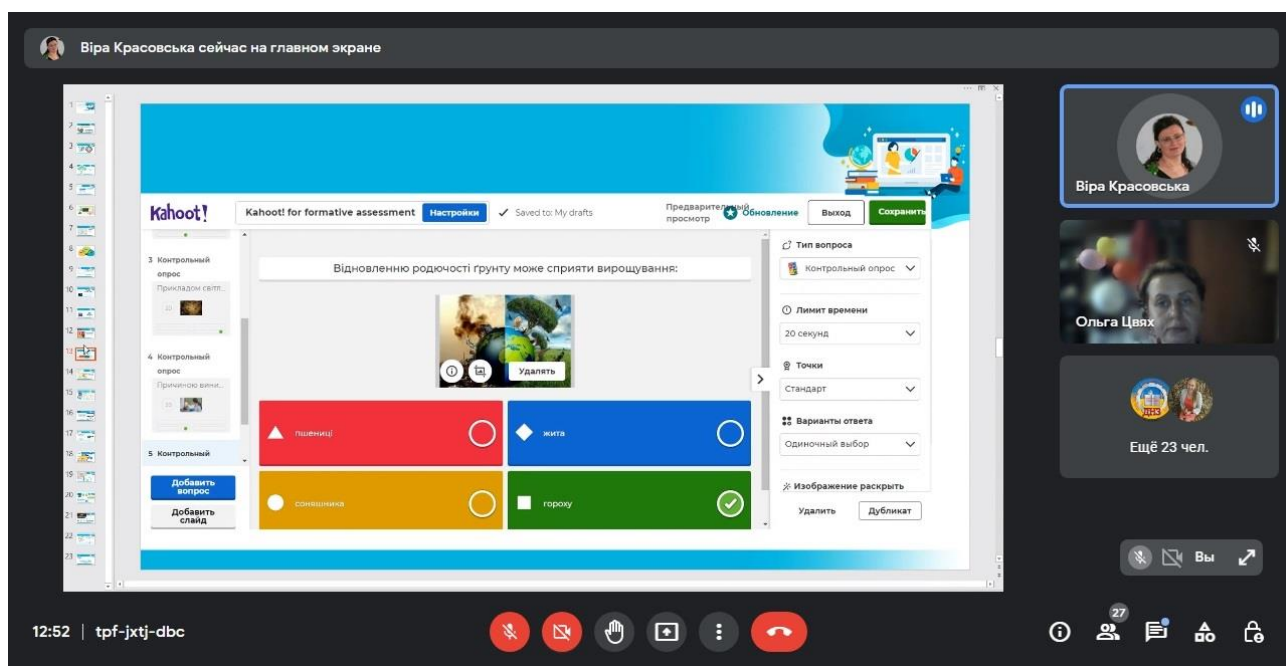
Віра Красовська сейчас на главном экране

1
2
3
4
5
6
7
8
9
10
11
12
13
14
15
16
17
18
19
20
21
22
23

Kahoot!
Kahoot! for formative assessment Настройки
Saved to: My drafts
Предварительный просмотр
Обновление
Выход
Сохранить

3 Контрольный опрос
Прикладом світ...

4 Контрольный опрос
Применяю вини...

5 Контрольный

Добавить вопрос
Добавить слайд

Відновленню родючості ґрунту може сприяти вирощування:

Удалить

пшениці
жита
соняшника
гороху

Тип вопроса
Контрольный опрос
Лимит времени
20 секунд
Точки
Стандарт
Варианты ответа
Одиночный выбор
Изображение раскрыть
Удалить
Дубликат

Віра Красовська
Ольга Цвях
Ещё 23 чел.
Вы

12:52 | tpf-jxtj-dbc
27